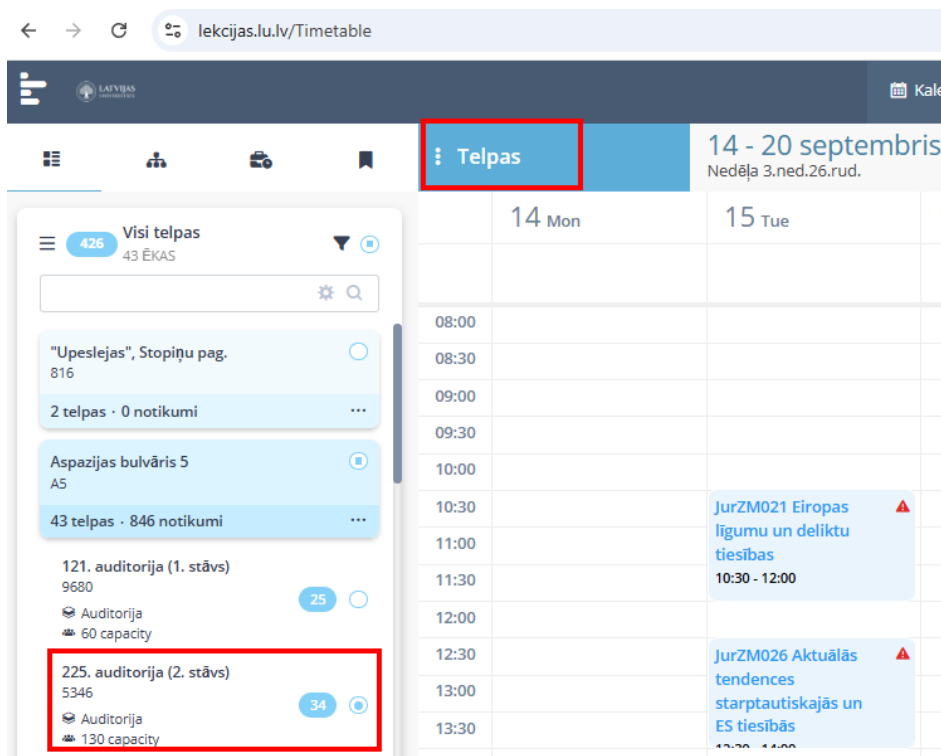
lekcijas.lu.lv/Timetable

LATVIJAS UNIVERSITĀTE

Kale

Telpas

14 - 20 septembris
Nedēļa 3.ned.26.rud.

426 Visi telpas
43 ĒKAS

"Upeslejas", Stopiņu pag.
816

2 telpas · 0 notikumi

Aspazijas bulvāris 5
A5

43 telpas · 846 notikumi

121. auditorija (1. stāvs)
9680
Auditorija
60 capacity
25

225. auditorija (2. stāvs)
5346
Auditorija
130 capacity
34

14 Mon
15 Tue

08:00
08:30
09:00
09:30
10:00
10:30
11:00
11:30
12:00
12:30
13:00
13:30

JurZM021 Eiropas līgumu un deliktu tiesības
10:30 - 12:00

JurZM026 Aktuālās tendences starptautiskajās un ES tiesībās
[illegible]